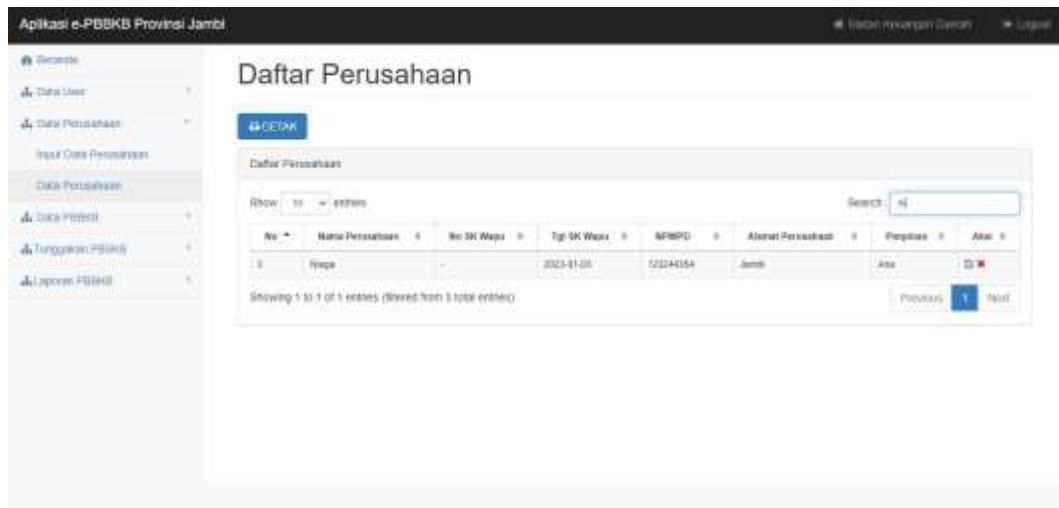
Aplikasi e-PBBKB Provinsi Jambi

Badan Keuangan Daerah Logout

Beranda
Data User
Data Perusahaan
Input Data Perusahaan
Data Perusahaan
Data PBBKB
Tunggakan PBBKB
Laporan PBBKB

Daftar Perusahaan

CETAK

Daftar Perusahaan

Show 10 entries Search: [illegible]

| No | Nama Perusahaan | No SK Wapu | Tgl SK Wapu | NPWPD | Alamat Perusahaan | Pimpinan | Aksi |
|---|---|---|---|---|---|---|---|
| 3 | Naga | - | 2023-01-03 | 123244354 | Jambi | Ana | |

Showing 1 to 1 of 1 entries (filtered from 3 total entries)

Previous 1 Next